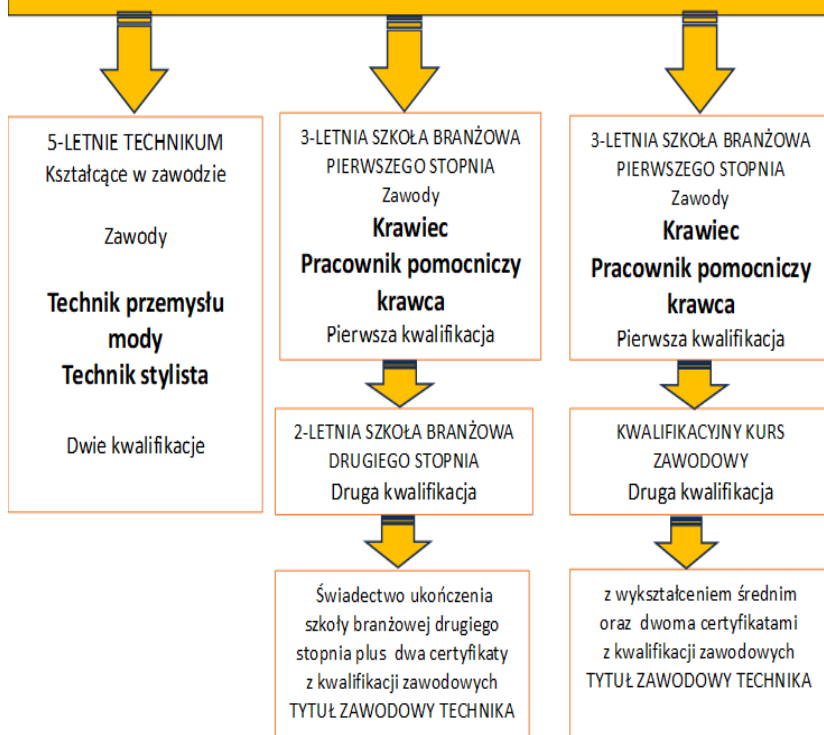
5-LETNIE TECHNIKUM
Kształcące w zawodzie

Zawody

Technik przemysłu mody
Technik stylista

Dwie kwalifikacje

3-LETNIA SZKOŁA BRANŻOWA PIERWSZEGO STOPNIA
Zawody
Krawiec
Pracownik pomocniczy krawca
Pierwsza kwalifikacja

2-LETNIA SZKOŁA BRANŻOWA DRUGIEGO STOPNIA
Druga kwalifikacja

Świadectwo ukończenia szkoły branżowej drugiego stopnia plus dwa certyfikaty z kwalifikacji zawodowych
TYTUŁ ZAWODOWY TECHNIKA

3-LETNIA SZKOŁA BRANŻOWA PIERWSZEGO STOPNIA
Zawody
Krawiec
Pracownik pomocniczy krawca
Pierwsza kwalifikacja

KWALIFIKACYJNY KURS ZAWODOWY
Druga kwalifikacja

z wykształceniem średnim oraz dwoma certyfikatami z kwalifikacji zawodowych
TYTUŁ ZAWODOWY TECHNIKA